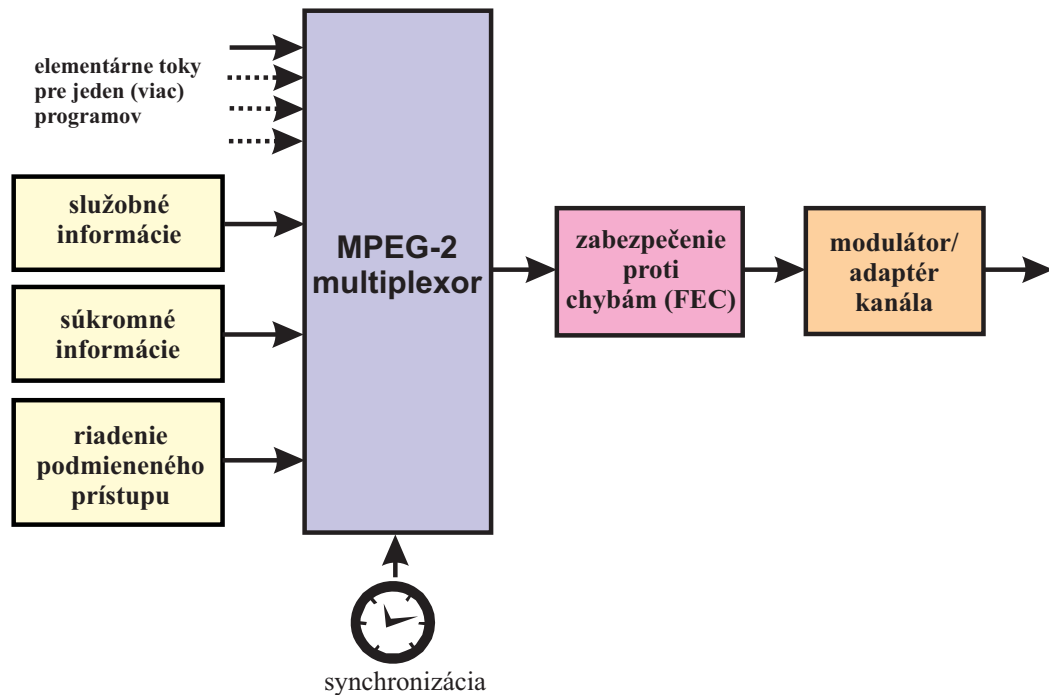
elementárne toky pre jeden (viac) programov

služobné informácie

súkromné informácie

riadenie podmieneného prístupu

MPEG-2 multiplexor

zabezpečenie proti chybám (FEC)

modulátor/ adaptér kanála

synchronizácia